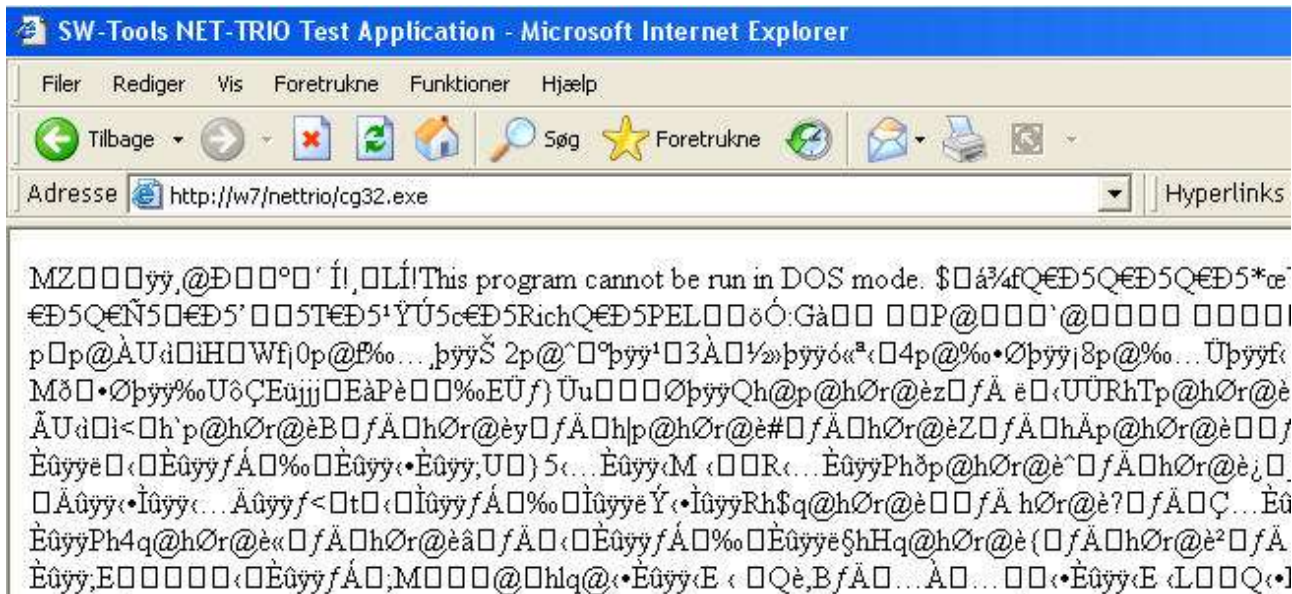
SW-Tools NET-TRIO Test Application - Microsoft Internet Explorer

Filer Rediger Vis Foretrukne Funktioner Hjælp

Tilbage Søg Foretrukne

Adresse http://w7/nettrio/cg32.exe Hyperlinks

MZ□□□ÿÿ¸@Ð□□□º□´Í!¸□LÍ!This program cannot be run in DOS mode. $□á¾fQ€Ð5Q€Ð5Q€Ð5*œ
€Ð5Q€Ñ5□€Ð5'□□5T€Ð5¹ŸÚ5c€Ð5RichQ€Ð5PEL□□öÓ:Gà□□ □□P@□□□`@□□□□ □□□□
p□p@ÀU‹ì□iH□Wf¡0p@f‰…¸þÿÿŠ 2p@^□ºþÿÿ¹□3À□½»þÿÿó«ª‹□4p@%◦•Øþÿÿ¡8p@%◦…Üþÿÿf‹
Mð□•Øþÿÿ‰UôÇEüjjj□EàPè□□%◦EÜƒ}Üu□□□□ØþÿÿQh@p@hØr@èz□ƒÄ ë□‹UÜRhTp@hØr@è
ÃU‹ì□ì<□h`p@hØr@èB□ƒÄ□hØr@èy□ƒÄ□h|p@hØr@è#□ƒÄ□hØr@èZ□ƒÄ□hÄp@hØr@è□□ƒ
Èûÿÿë□‹□ÈûÿÿƒÄ□‰□Èûÿÿ‹•Èûÿÿ;U□}5‹…ÈûÿÿM ‹□□R‹…ÈûÿÿPhðp@hØr@è^□ƒÄ□hØr@è¿□
□Äûÿÿ‹•Ìûÿÿ‹…ÄûÿÿƒÄ<□t□‹□ÌûÿÿƒÄ□‰□ÌûÿÿëÝ‹•ÌûÿÿRh$q@hØr@è□□ƒÄ hØr@è?□ƒÄ□Ç…Èû
ÈûÿÿPh4q@hØr@è«□ƒÄ□hØr@èâ□ƒÄ□‹□ÈûÿÿƒÄ□‰□Èûÿÿë§hHq@hØr@è{□ƒÄ□hØr@è²□ƒÄ
Èûÿÿ;E□□□□□‹□ÈûÿÿƒÄ□;M□□□□@□hlq@‹•Èûÿÿ‹E ‹ □Qè,BƒÄ□…À□…□□‹•Èûÿÿ‹E ‹L□□Q‹•